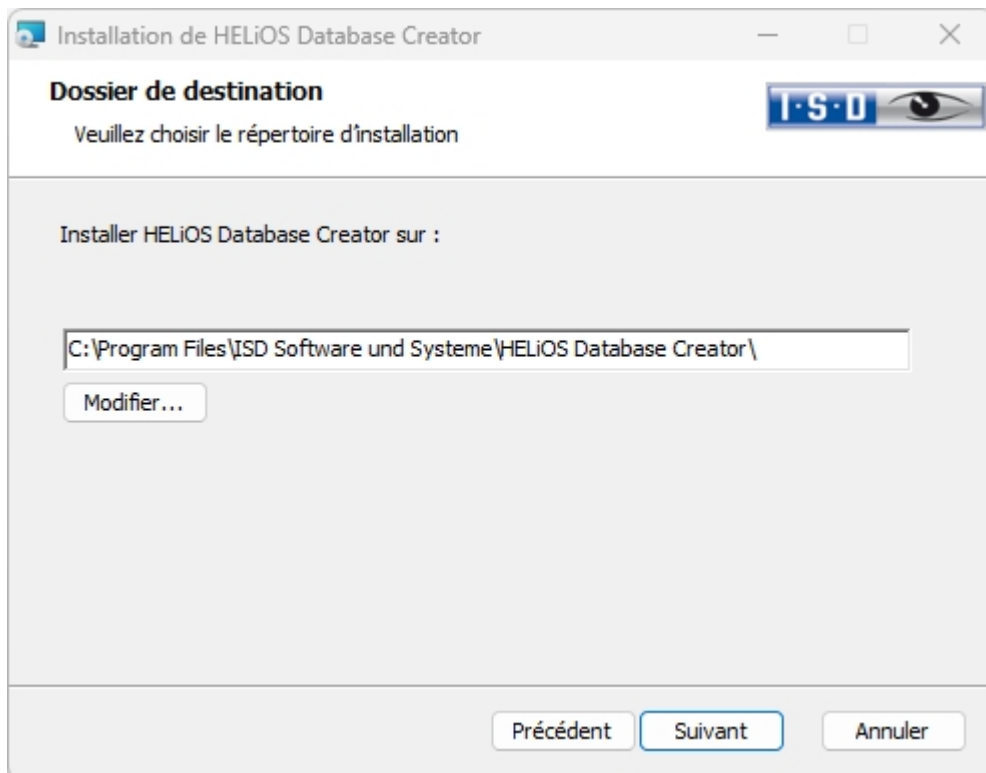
Installation de HELiOS Database Creator

Dossier de destination

Veuillez choisir le répertoire d'installation

I·S·D

Installer HELiOS Database Creator sur :

C:\Program Files\ISD Software und Systeme\HELiOS Database Creator\

Modifier...

Précédent Suivant Annuler